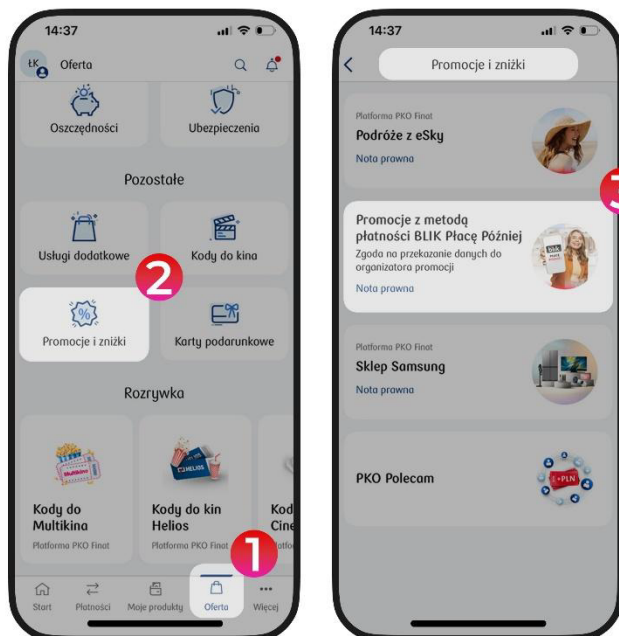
14:37

ŁK Oferta

Oszczędności

Ubezpieczenia

Pozostałe

Usługi dodatkowe

Kody do kina

2

Promocje i zniżki

Karty podarunkowe

Rozrywka

Kody do Multikina
Platforma PKO Finat

Kody do kin Helios
Platforma PKO Finat

Kod Cine
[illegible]

1

Start

Płatności

Moje produkty

Oferta

Więcej

14:37

Promocje i zniżki

Platforma PKO Finat
Podróże z eSky
Nota prawna

Promocje z metodą płatności BLIK Płacę Później
Zgoda na przekazanie danych do organizatora promocji
Nota prawna

Platforma PKO Finat
Sklep Samsung
Nota prawna

PKO Polecam

+PLN